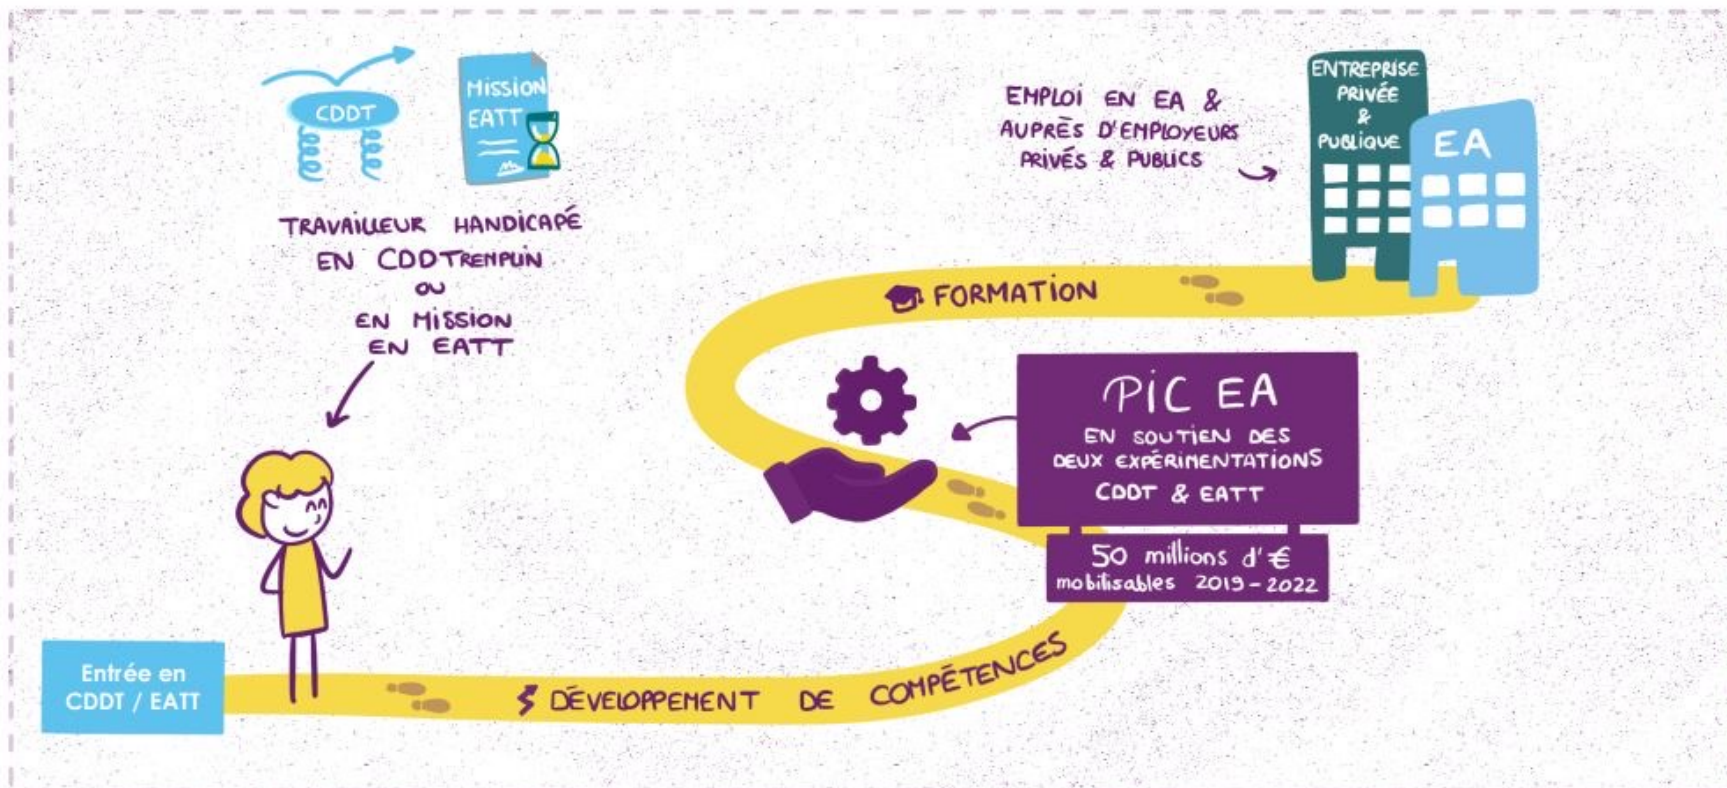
CDDT

MISSION EATT

TRAVAILLEUR HANDICAPÉ EN CDDTREMPLIN OU EN MISSION EN EATT

EMPLOI EN EA & AUPRÈS D'EMPLOYEURS PRIVÉS & PUBLICS

ENTREPRISE PRIVÉE & PUBLIQUE

EA

FORMATION

PIC EA

EN SOUTIEN DES DEUX EXPÉRIMENTATIONS CDDT & EATT

50 millions d'€ mobilisables 2019 - 2022

Entrée en CDDT / EATT

DÉVELOPPEMENT DE COMPÉTENCES